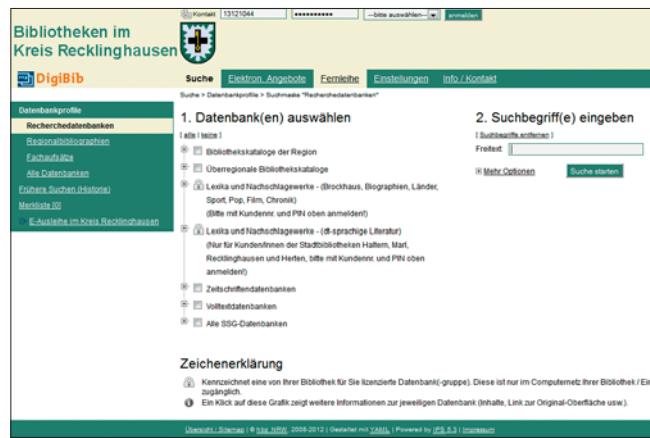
Bibliotheken im Kreis Recklinghausen

Kontakt 13121044 ●●●●●●●●●●● --bitte auswählen-- anmelden

DigiBib

Suche | Elektron. Angebote | Fernleihe | Einstellungen | Info / Kontakt

Suche > Datenbankprofile > Suchmaske "Recherchedatenbanken"

Datenbankprofile
Recherchedatenbanken
Regionalbibliographien
Fachaufsätze
Alle Datenbanken
Frühere Suchen (Historie)
Merkliste [0]
E-Ausleihe im Kreis Recklinghausen

1. Datenbank(en) auswählen

[ alle | keine ]

Bibliothekskataloge der Region

Überregionale Bibliothekskataloge

Lexika und Nachschlagewerke - (Brockhaus, Biographien, Länder, Sport, Pop, Film, Chronik) (Bitte mit Kundennr. und PIN oben anmelden!)

Lexika und Nachschlagewerke - (dt-sprachige Literatur) (Nur für Kunden/innen der Stadtbibliotheken Haltern, Marl, Recklinghausen und Herten, bitte mit Kundennr. und PIN oben anmelden!)

Zeitschriftendatenbanken

Volltextdatenbanken

Alle SSG-Datenbanken

2. Suchbegriff(e) eingeben

[ Suchbegriffe entfernen ]

Freitext:

Mehr Optionen

Suche starten

Zeichenerklärung

Kennzeichnet eine von Ihrer Bibliothek für Sie lizenzierte Datenbank(-gruppe). Diese ist nur im Computernetz Ihrer Bibliothek / Ei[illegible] zugänglich.

Ein Klick auf diese Grafik zeigt weitere Informationen zur jeweiligen Datenbank (Inhalte, Link zur Original-Oberfläche usw.).

Übersicht / Sitemap | © hbz NRW, 2008-2012 | Gestaltet mit YAML | Powered by IPS 5.3 | Impressum